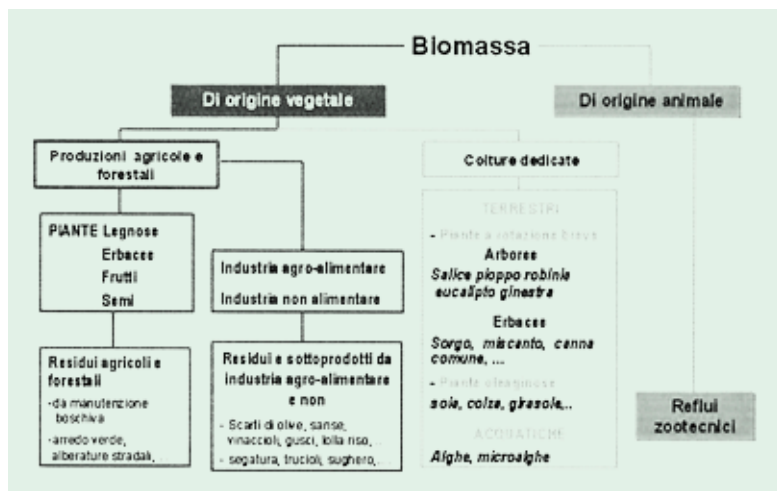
Biomassa

Di origine vegetale

Di origine animale

Produzioni agricole e forestali

Colture dedicate

TERRESTRI

- Piante a rotazione breve

Arboree

Salice pioppo robinia eucalipto ginestra

Erbacee

Sorgo, miscanto, canna comune, ...

- Piante oleaginose

soia, colza, girasole,..

ACQUATICHE

Alghe, microalghe

PIANTE Legnose
Erbacee
Frutti
Semi

Industria agro-alimentare

Industria non alimentare

Residui agricoli e forestali

-da manutenzione boschiva

-arredo verde, alberature stradali,

Residui e sottoprodotti da industria agro-alimentare e non

- Scarti di olive, sanse, vinaccioli, gusci, lolla riso,

- segatura, trucioli, sughero,

Reflui zootecnici